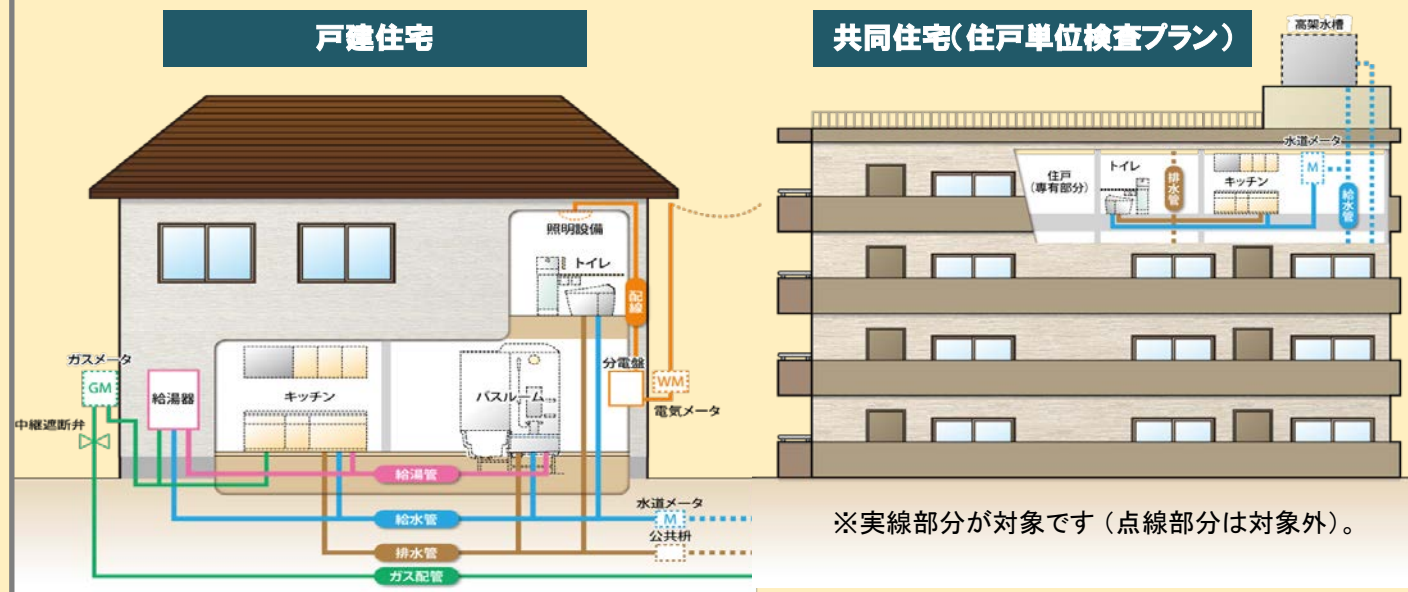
戸建住宅

照明設備
トイレ
配線
分電盤
WM
電気メータ
ガスメータ
GM
中継遮断弁
給湯器
キッチン
バスルーム
給湯管
給水管
水道メータ
M
公共枡
排水管
ガス配管

共同住宅（住戸単位検査プラン）

高架水槽
水道メータ
住戸（専有部分）
トイレ
排水管
キッチン
M
給水管

※実線部分が対象です（点線部分は対象外）。